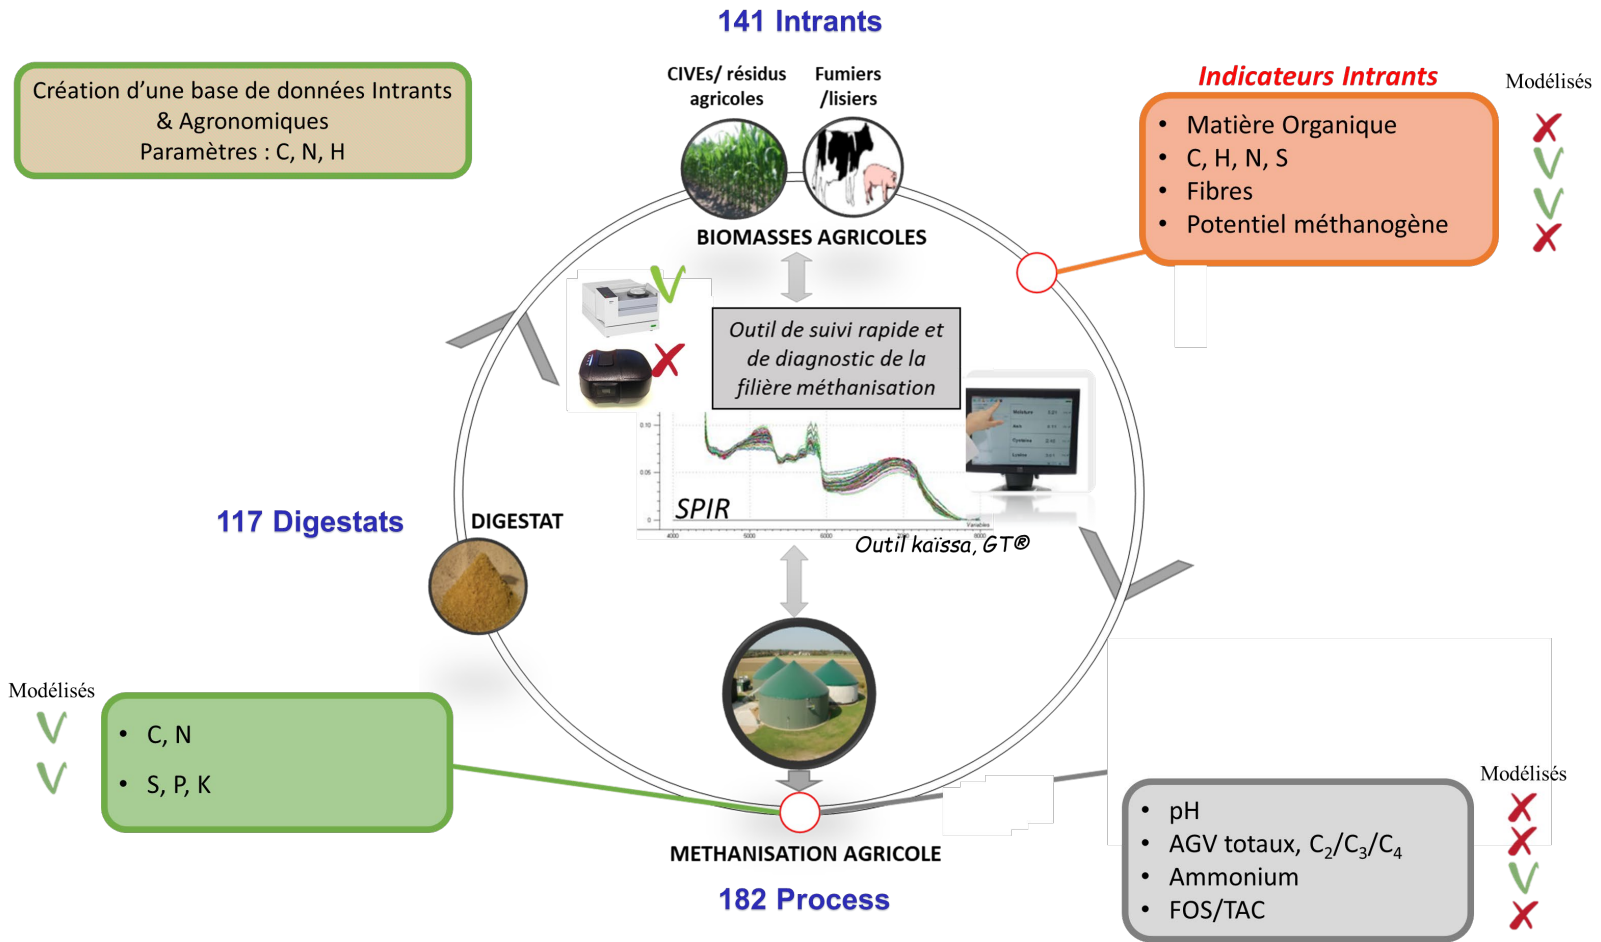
141 Intrants

Création d'une base de données Intrants & Agronomiques
Paramètres : C, N, H

CIVEs/ résidus agricoles

Fumiers /lisiers

Indicateurs Intrants

Modélisés

- Matière Organique ✗
- C, H, N, S √
- Fibres √
- Potentiel méthanogène ✗

BIOMASSES AGRICOLES

√

✗

Outil de suivi rapide et de diagnostic de la filière méthanisation

SPIR

Outil kaïssa, GT®

117 Digestats

DIGESTAT

Modélisés

√ • C, N
√ • S, P, K

METHANISATION AGRICOLE

182 Process

Modélisés

- pH ✗
- AGV totaux, $C_2/C_3/C_4$ ✗
- Ammonium √
- FOS/TAC ✗